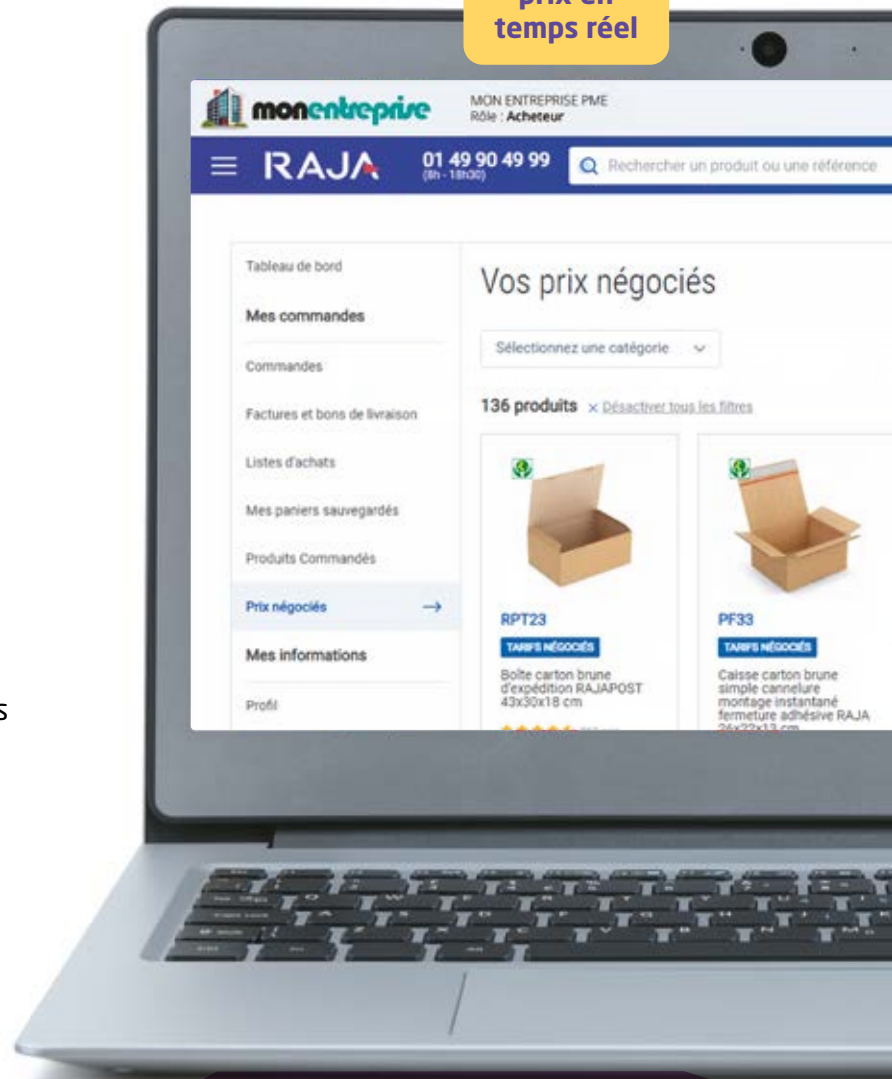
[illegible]
temps réel

monentreprise
MON ENTREPRISE PME
Rôle : Acheteur

RAJA
01 49 90 49 99
(8h - 18h30)
Rechercher un produit ou une référence

Tableau de bord
Mes commandes
Commandes
Factures et bons de livraison
Listes d'achats
Mes paniers sauvegardés
Produits Commandés
Prix négociés
Mes informations
Profil

Vos prix négociés

Sélectionnez une catégorie

136 produits × Désactiver tous les filtres

RPT23
TARIFS NÉGOCIÉS
Boîte carton brune d'expédition RAJAPOST 43x30x18 cm

PF33
TARIFS NÉGOCIÉS
Caisse carton brune simple cannelure montage instantané fermeture adhésive RAJA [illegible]

s